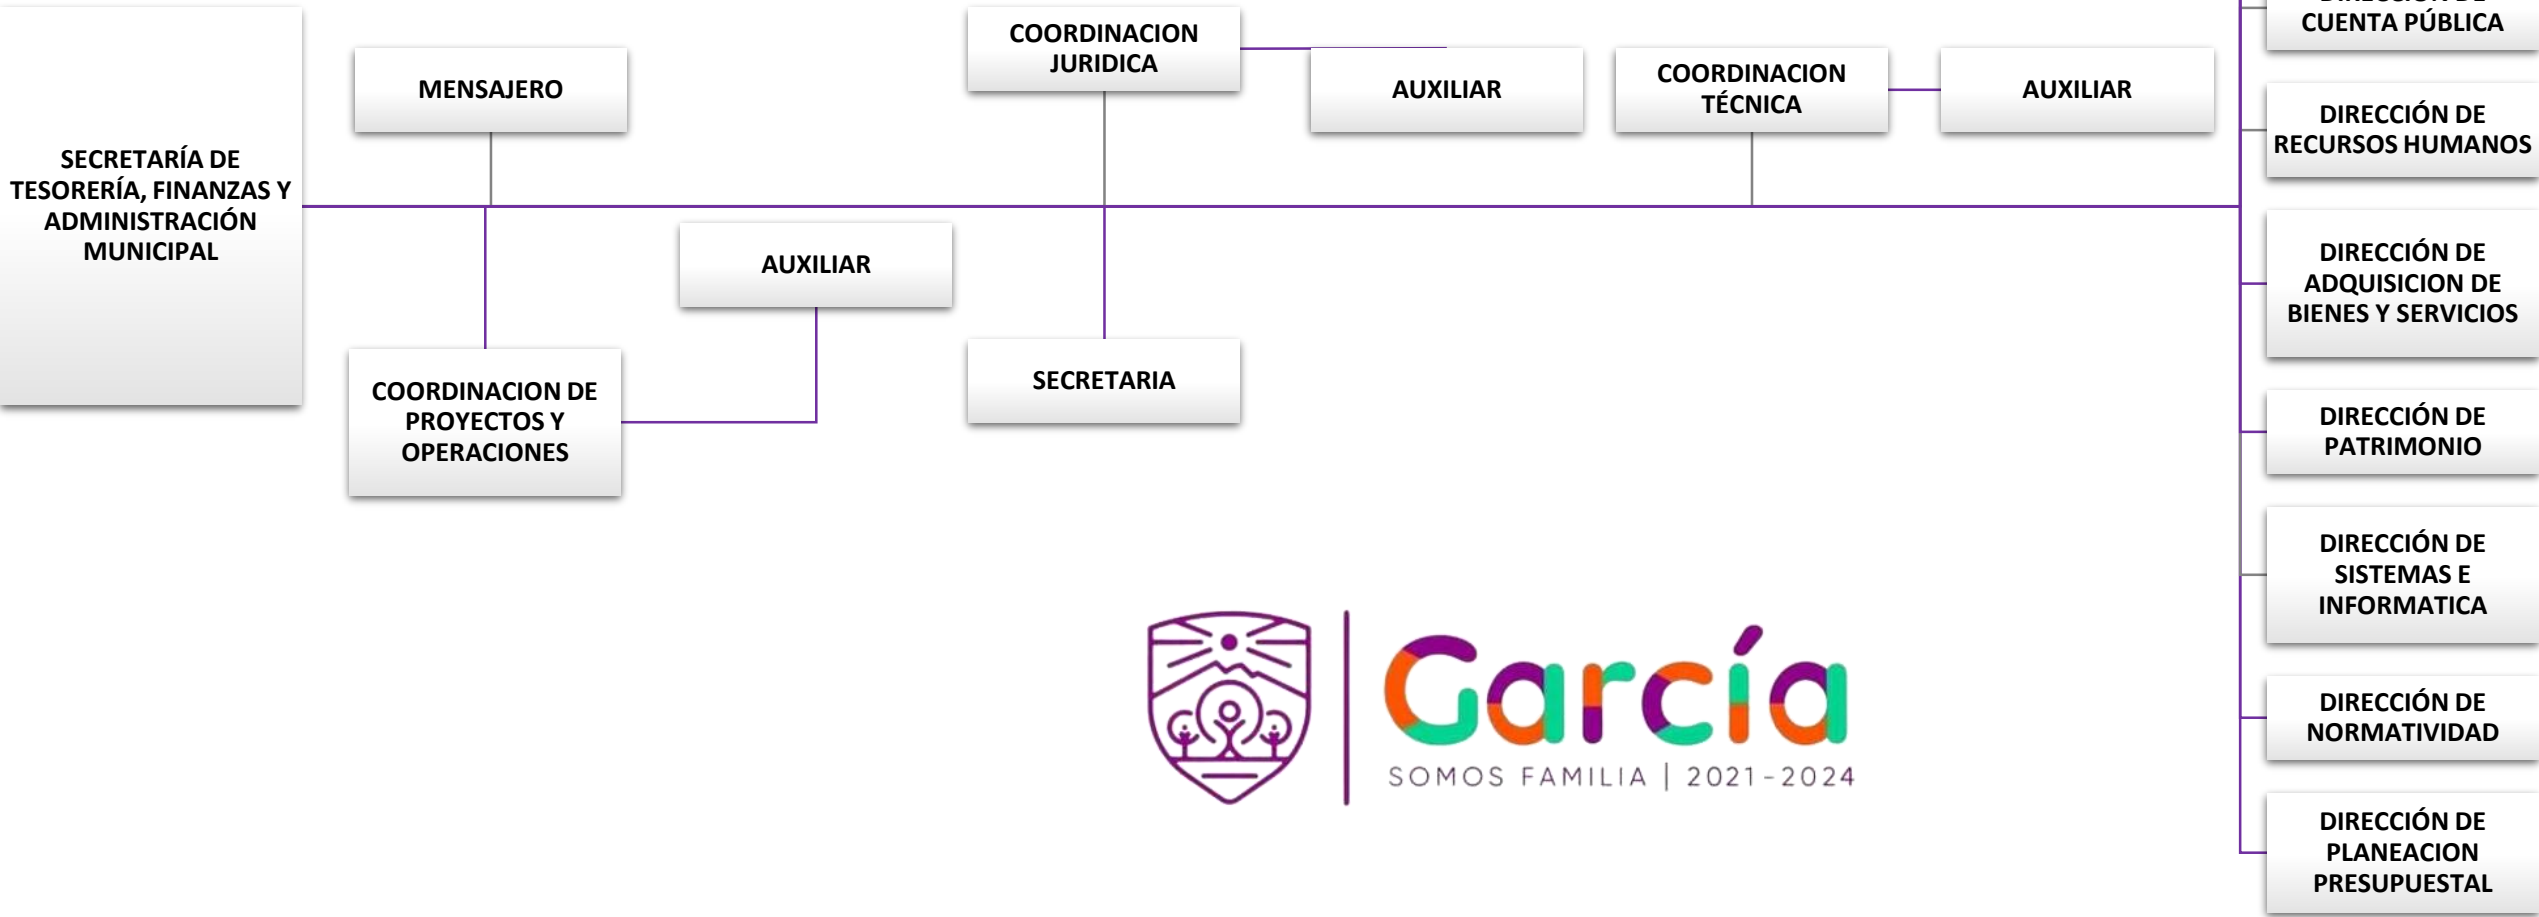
SECRETARÍA DE TESORERÍA, FINANZAS Y ADMINISTRACIÓN MUNICIPAL

MENSAJERO

COORDINACION JURIDICA

AUXILIAR

COORDINACION TÉCNICA

AUXILIAR

AUXILIAR

COORDINACION DE PROYECTOS Y OPERACIONES

SECRETARIA

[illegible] CUENTA PÚBLICA

DIRECCIÓN DE RECURSOS HUMANOS

DIRECCIÓN DE ADQUISICION DE BIENES Y SERVICIOS

DIRECCIÓN DE PATRIMONIO

DIRECCIÓN DE SISTEMAS E INFORMATICA

DIRECCIÓN DE NORMATIVIDAD

DIRECCIÓN DE PLANEACION PRESUPUESTAL

García
SOMOS FAMILIA | 2021-2024